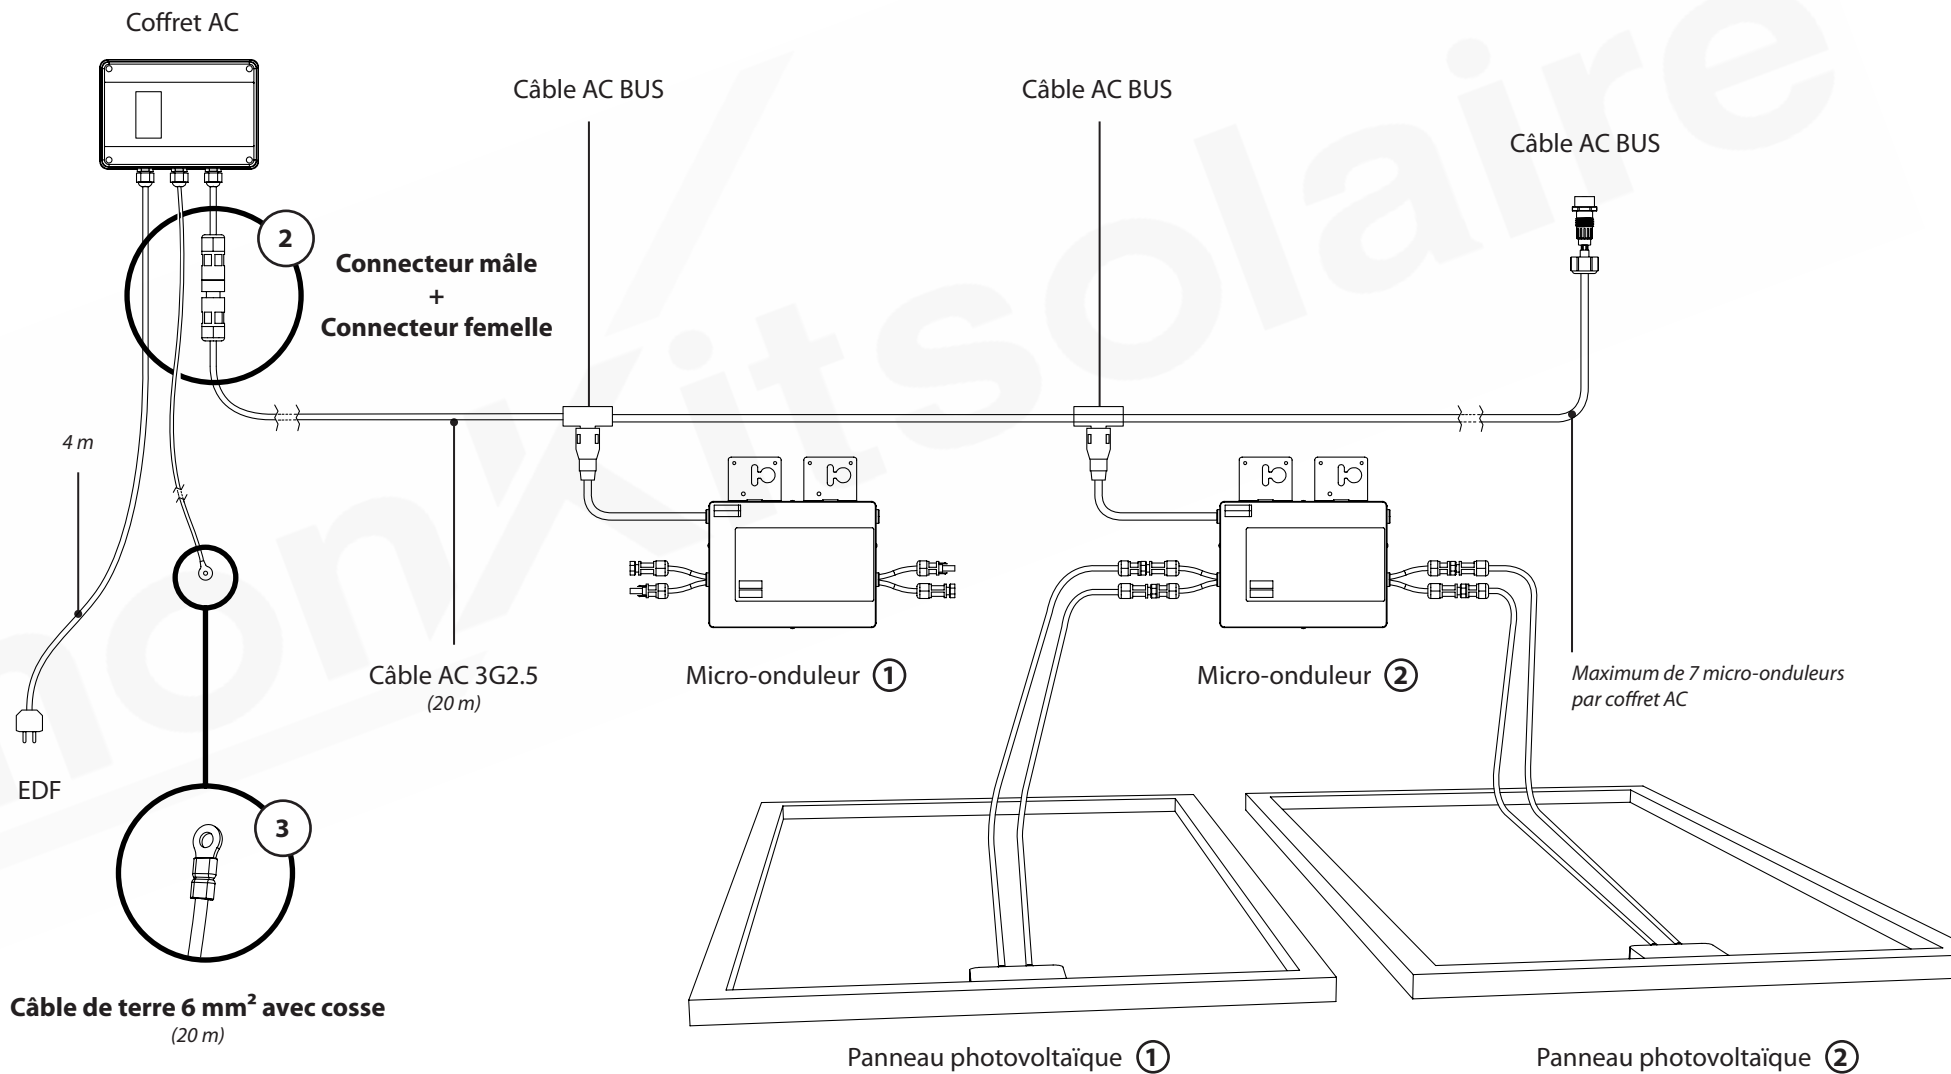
Coffret AC

Câble AC BUS

Câble AC BUS

Câble AC BUS

2

**Connecteur mâle**
**+**
**Connecteur femelle**

*4 m*

Câble AC 3G2.5
*(20 m)*

Micro-onduleur 1

Micro-onduleur 2

*Maximum de 7 micro-onduleurs par coffret AC*

EDF

3

**Câble de terre 6 mm² avec cosse**
*(20 m)*

Panneau photovoltaïque 1

Panneau photovoltaïque 2

monkitsolaire